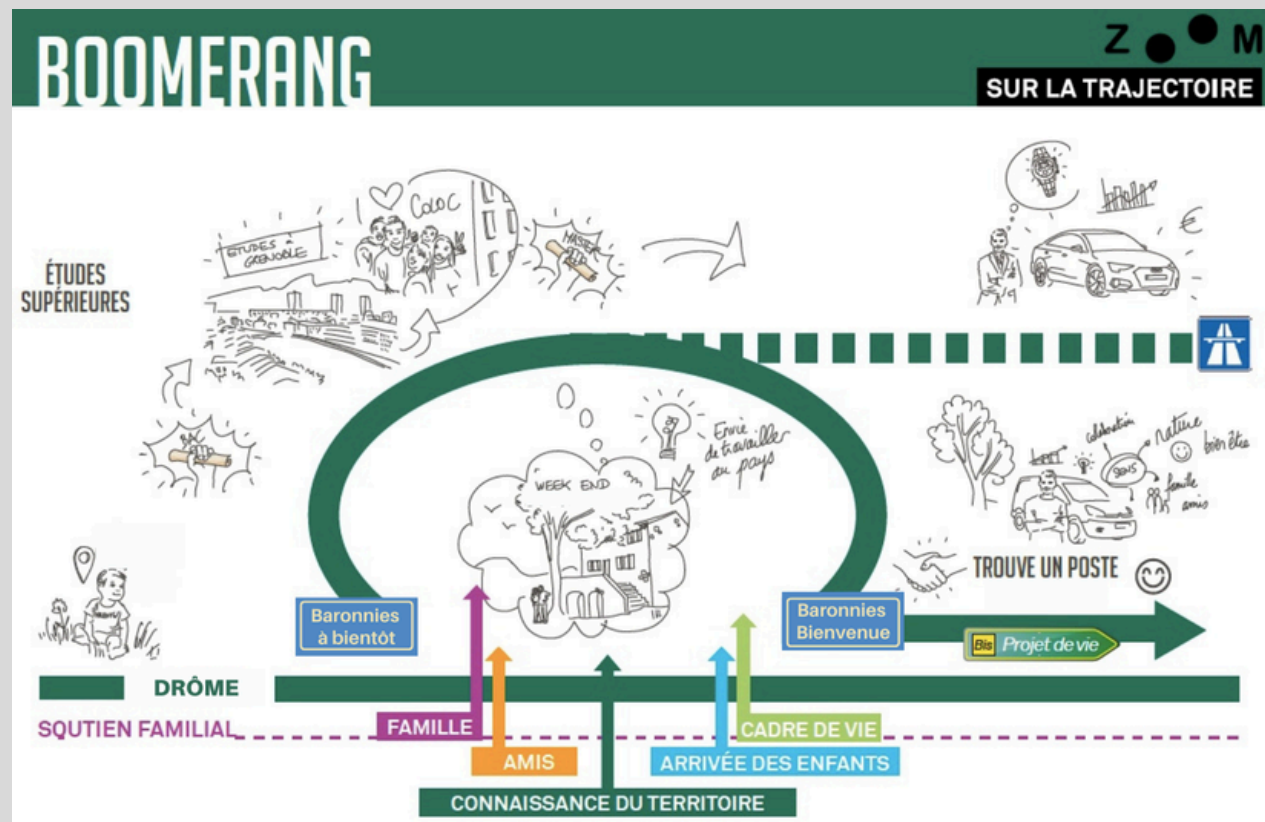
BOOMERANG

ZOOM
SUR LA TRAJECTOIRE

ÉTUDES SUPÉRIEURES

ETUDES GRENOBLE
Coloc
MASTER
BAC

WEEK END
Envie de travailler au pays

collaboration
nature
bien être
SENS
famille amis

TROUVE UN POSTE

Baronnies à bientôt

Baronnies Bienvenue

Bis Projet de vie

DRÔME

SOUTIEN FAMILIAL

FAMILLE

AMIS

CONNAISSANCE DU TERRITOIRE

ARRIVÉE DES ENFANTS

CADRE DE VIE